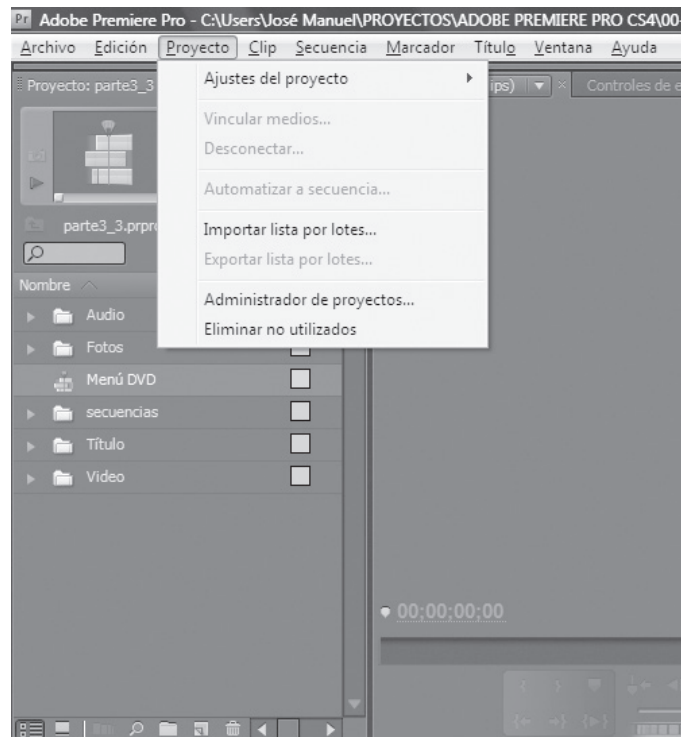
Pr Adobe Premiere Pro - C:\Users\José Manuel\PROYECTOS\ADOBE PREMIERE PRO CS4\00-

Archivo Edición Proyecto Clip Secuencia Marcador Título Ventana Ayuda

Proyecto: parte3_3

Ajustes del proyecto
Vincular medios...
Desconectar...
Automatizar a secuencia...
Importar lista por lotes...
Exportar lista por lotes...
Administrador de proyectos...
Eliminar no utilizados

ips)

Controles de e

parte3_3.prpr

Nombre
Audio
Fotos
Menú DVD
secuencias
Título
Video

00;00;00;00